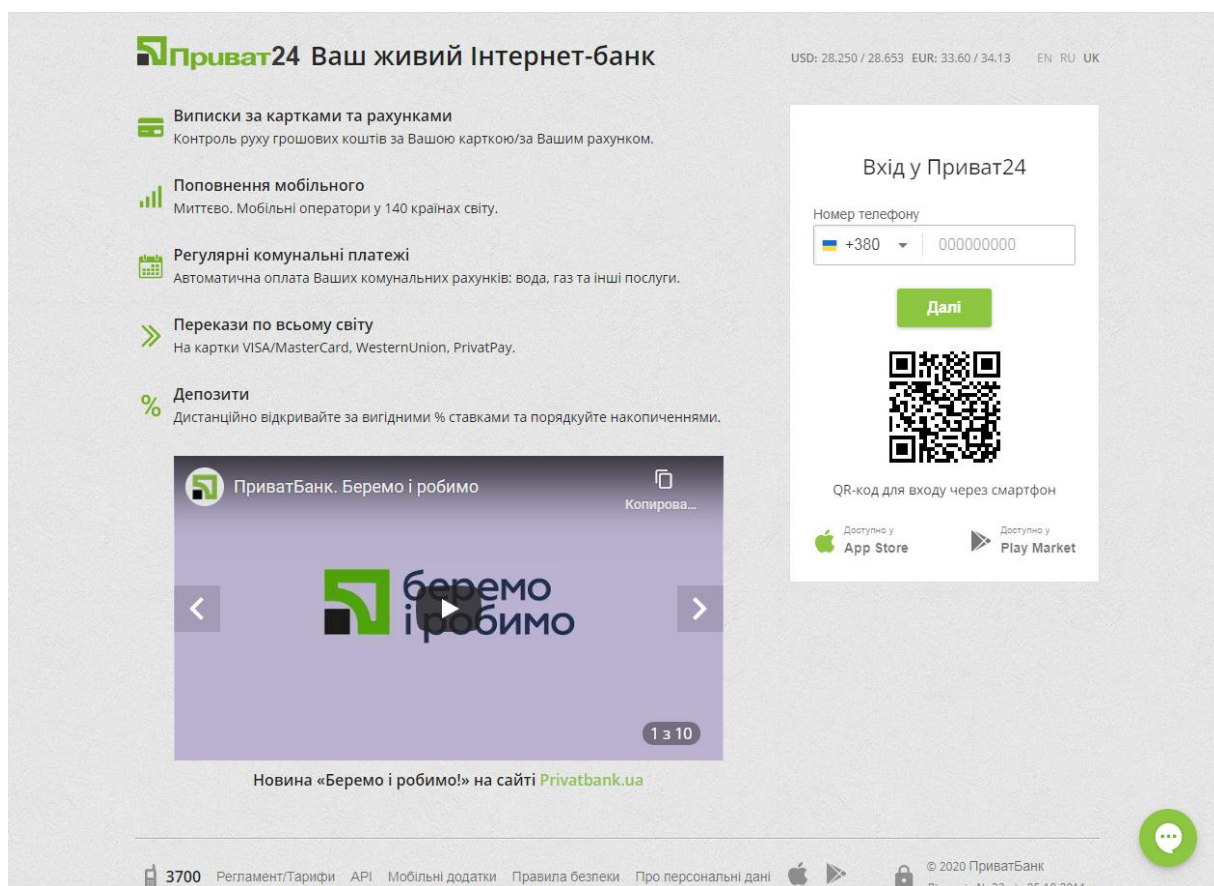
Приват24 Ваш живий Інтернет-банк

USD: 28.250 / 28.653 EUR: 33.60 / 34.13 EN RU UK

Виписки за картками та рахунками
Контроль руху грошових коштів за Вашою карткою/за Вашим рахунком.

Поповнення мобільного
Миттево. Мобільні оператори у 140 країнах світу.

Регулярні комунальні платежі
Автоматична оплата Ваших комунальних рахунків: вода, газ та інші послуги.

Перекази по всьому світу
На картки VISA/MasterCard, WesternUnion, PrivatPay.

Депозити
Дистанційно відкривайте за вигідними % ставками та порядкуйте накопиченнями.

ПриватБанк. Беремо і робимо

Копирова...

беремо і робимо

1 з 10

Новина «Беремо і робимо!» на сайті Privatbank.ua

Вхід у Приват24

Номер телефону

+380 000000000

Далі

QR-код для входу через смартфон

Доступно у App Store

Доступно у Play Market

3700 Регламент/Тарифи API Мобільні додатки Правила безпеки Про персональні дані

© 2020 ПриватБанк
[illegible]